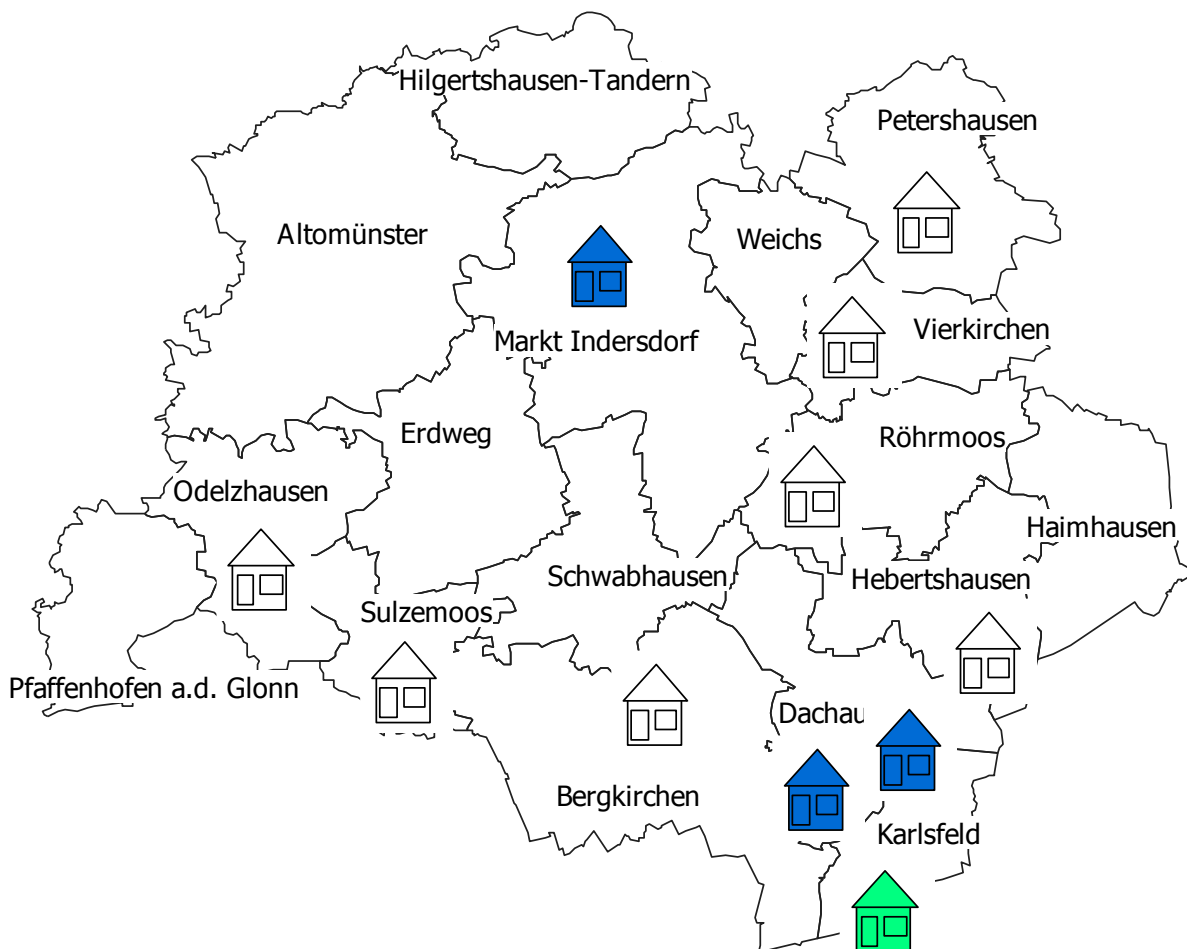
Hilgertshausen-Tandern
Petershausen
Altomünster
Weichs
Markt Indersdorf
Vierkirchen
Erdweg
Röhrmoos
Odelzhausen
Haimhausen
Schwabhausen
Hebertshausen
Sulzemoos
Pfaffenhofen a.d. Glonn
Dachau
Bergkirchen
Karlsfeld